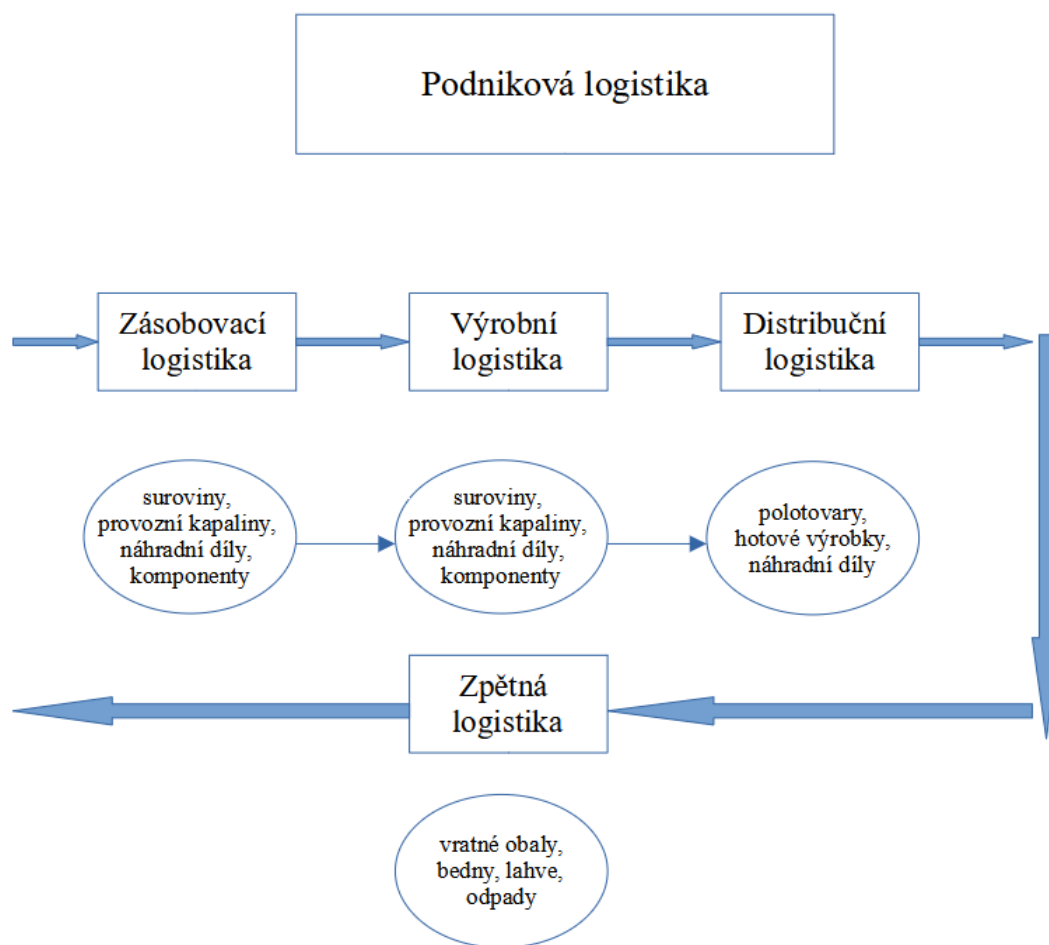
Podniková logistika

Zásobovací logistika

Výrobní logistika

Distribuční logistika

suroviny, provozní kapaliny, náhradní díly, komponenty

suroviny, provozní kapaliny, náhradní díly, komponenty

polotovary, hotové výrobky, náhradní díly

Zpětná logistika

vratné obaly, bedny, lahve, odpady